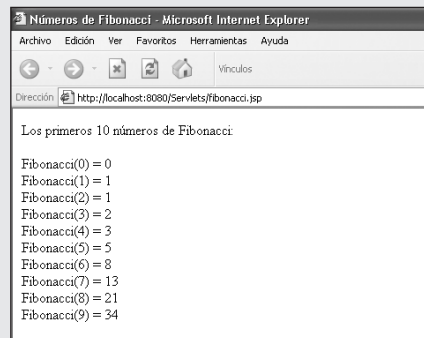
Números de Fibonacci - Microsoft Internet Explorer

Archivo Edición Ver Favoritos Herramientas Ayuda

Vínculos

Dirección http://localhost:8080/Servlets/fibonacci.jsp

Los primeros 10 números de Fibonacci:

Fibonacci(0) = 0
Fibonacci(1) = 1
Fibonacci(2) = 1
Fibonacci(3) = 2
Fibonacci(4) = 3
Fibonacci(5) = 5
Fibonacci(6) = 8
Fibonacci(7) = 13
Fibonacci(8) = 21
Fibonacci(9) = 34